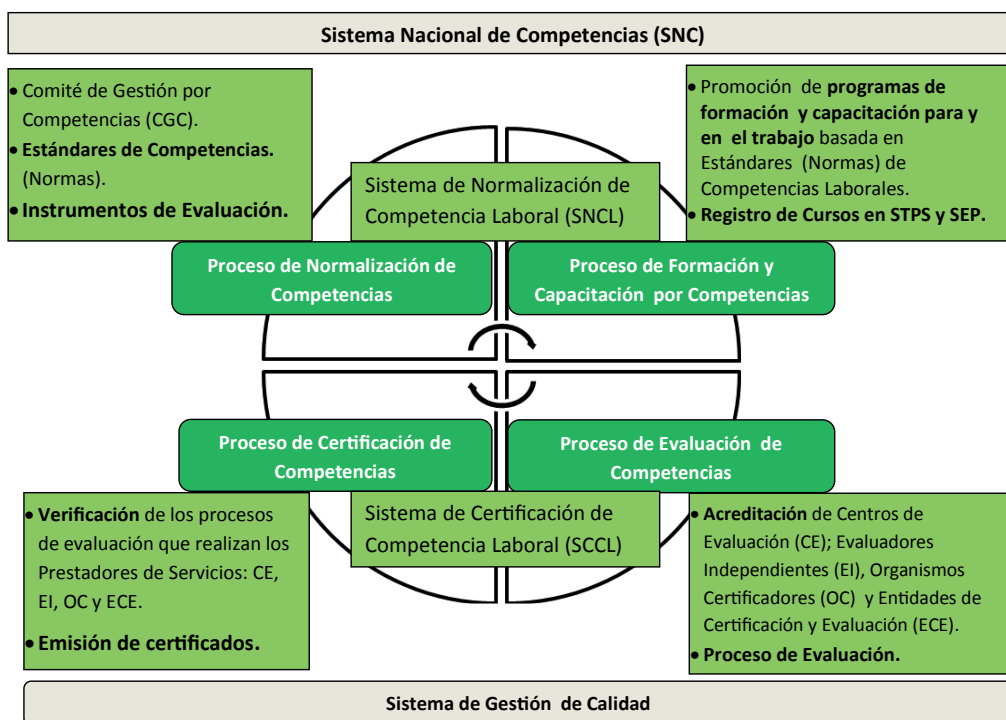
Sistema Nacional de Competencias (SNC)

• Comité de Gestión por Competencias (CGC).
• Estándares de Competencias. (Normas).
• Instrumentos de Evaluación.

Sistema de Normalización de Competencia Laboral (SNCL)

• Promoción de programas de formación y capacitación para y en el trabajo basada en Estándares (Normas) de Competencias Laborales.
• Registro de Cursos en STPS y SEP.

Proceso de Normalización de Competencias

Proceso de Formación y Capacitación por Competencias

Proceso de Certificación de Competencias

Proceso de Evaluación de Competencias

• Verificación de los procesos de evaluación que realizan los Prestadores de Servicios: CE, EI, OC y ECE.
• Emisión de certificados.

Sistema de Certificación de Competencia Laboral (SCCL)

• Acreditación de Centros de Evaluación (CE); Evaluadores Independientes (EI), Organismos Certificadores (OC) y Entidades de Certificación y Evaluación (ECE).
• Proceso de Evaluación.

Sistema de Gestión de Calidad